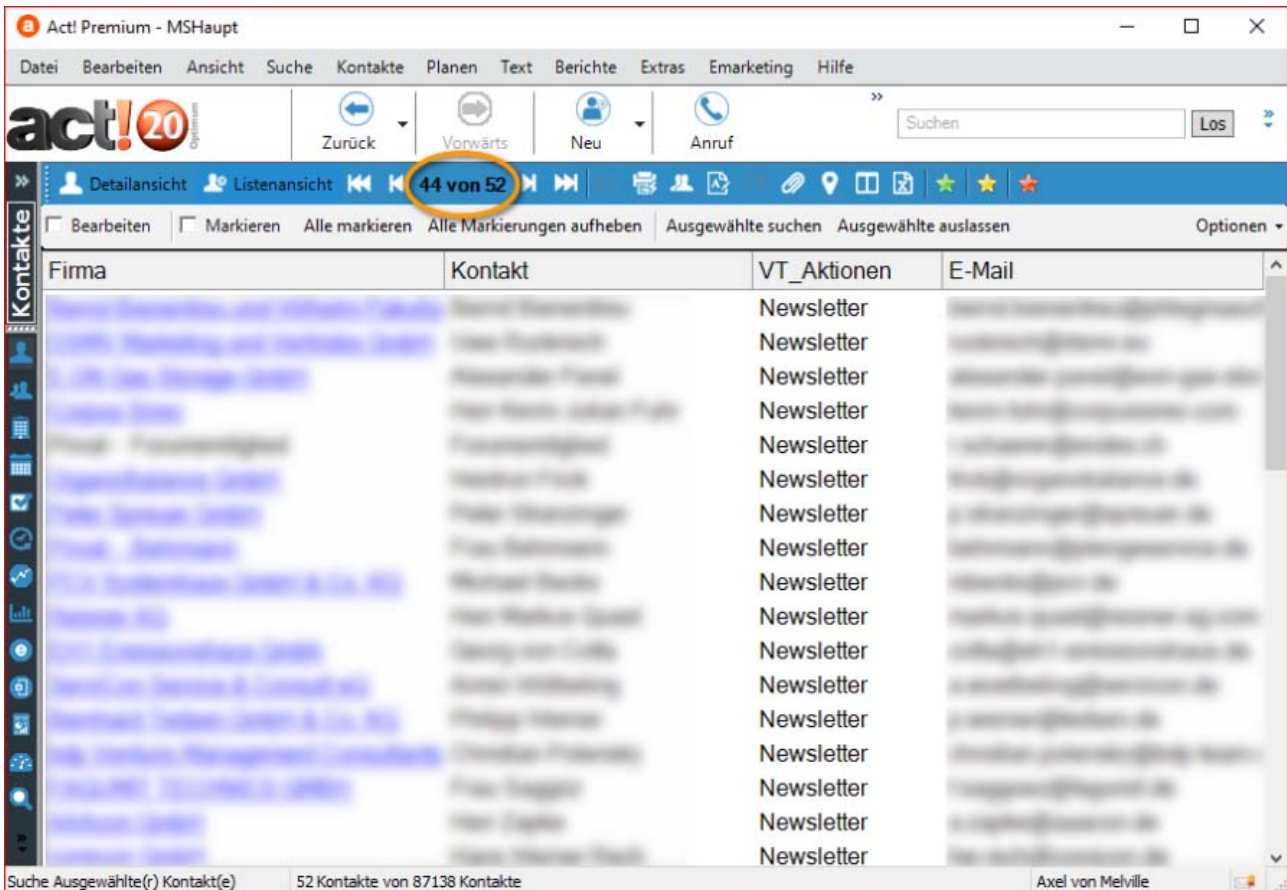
Act! Premium - MSHaupt

Datei Bearbeiten Ansicht Suche Kontakte Planen Text Berichte Extras Emarketing Hilfe

act! 20

Zurück Vorwärts Neu Anruf

Suchen Los

Detailansicht Listenansicht 44 von 52

Kontakte

Bearbeiten Markieren Alle markieren Alle Markierungen aufheben Ausgewählte suchen Ausgewählte auslassen Optionen

| Firma | Kontakt | VT_Aktionen | E-Mail |
|---|---|---|---|
| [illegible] | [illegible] | Newsletter | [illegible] |
| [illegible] | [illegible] | Newsletter | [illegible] |
| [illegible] | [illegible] | Newsletter | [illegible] |
| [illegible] | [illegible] | Newsletter | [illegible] |
| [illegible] | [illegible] | Newsletter | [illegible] |
| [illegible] | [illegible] | Newsletter | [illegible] |
| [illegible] | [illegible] | Newsletter | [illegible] |
| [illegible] | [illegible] | Newsletter | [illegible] |
| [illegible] | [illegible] | Newsletter | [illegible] |
| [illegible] | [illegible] | Newsletter | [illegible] |
| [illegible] | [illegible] | Newsletter | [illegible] |
| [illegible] | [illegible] | Newsletter | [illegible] |
| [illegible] | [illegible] | Newsletter | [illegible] |
| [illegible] | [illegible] | Newsletter | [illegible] |
| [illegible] | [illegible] | Newsletter | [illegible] |
| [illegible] | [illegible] | Newsletter | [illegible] |
| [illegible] | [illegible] | Newsletter | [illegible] |

Suche Ausgewählte(r) Kontakt(e) 52 Kontakte von 87138 Kontakte Axel von Melville